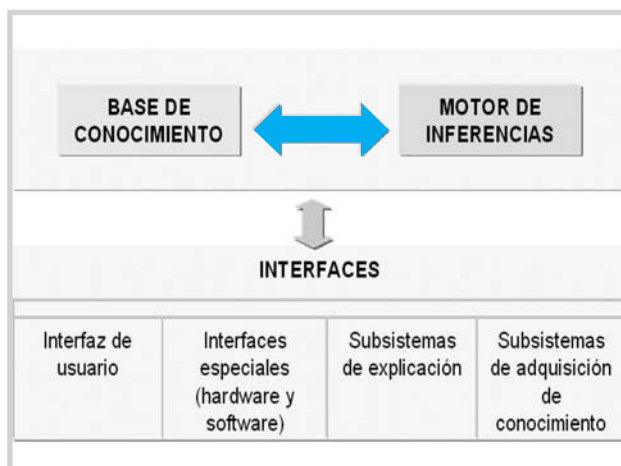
BASE DE CONOCIMIENTO

MOTOR DE INFERENCIAS

INTERFACES

| Interfaz de usuario | Interfaces especiales (hardware y software) | Subsistemas de explicación | Subsistemas de adquisición de conocimiento |
|---|---|---|---|